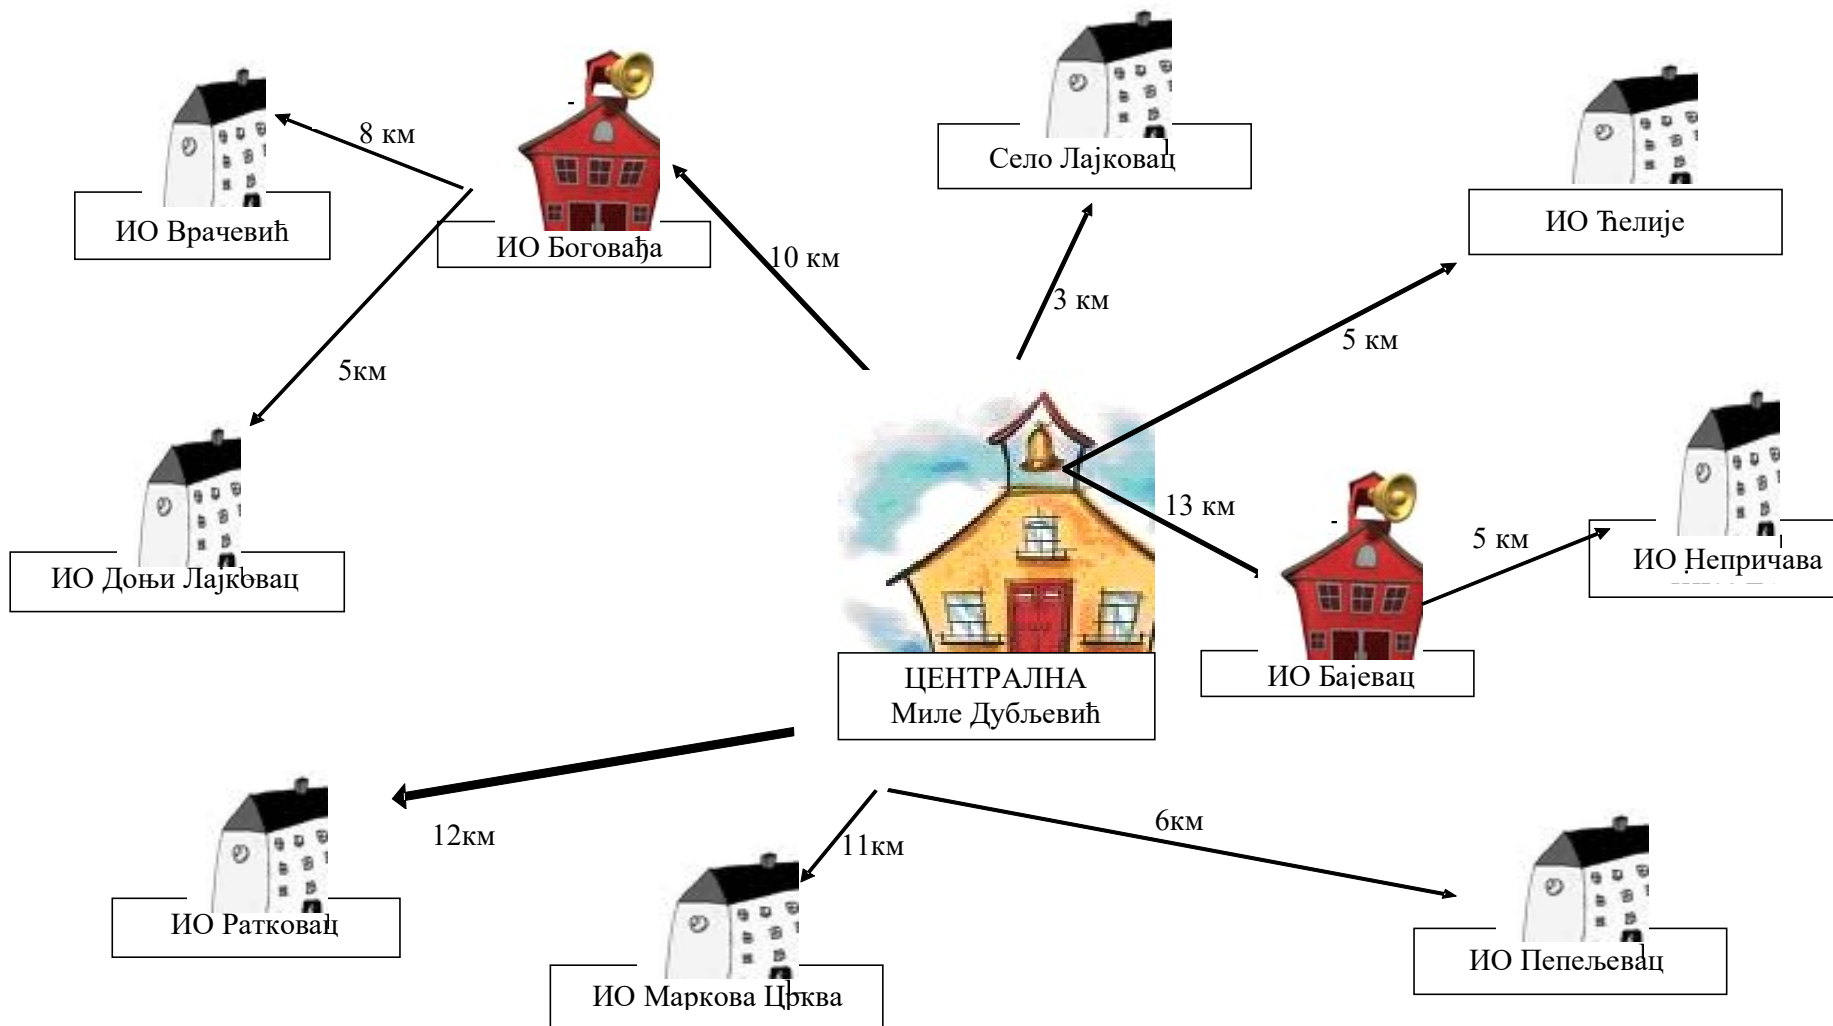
ИО Врачевић

8 км

ИО Боговађа

10 км

Село Лајковац

3 км

ИО Ћелије

5 км

5км

ИО Доњи Лајковац

13 км

ИО Бајевац

5 км

ИО Непричава

ЦЕНТРАЛНА
Миле Дубљевић

12км

ИО Ратковац

11км

ИО Маркова Црква

6км

ИО Пепељевац